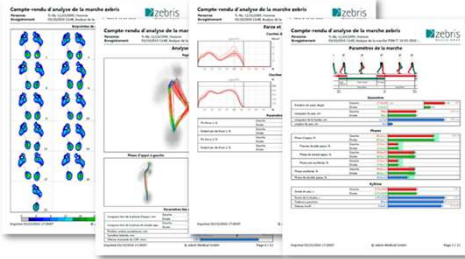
Compte-rendu d'analyse de la marche zebris

Personne
Enregistrement

zebris

Compte-rendu d'analyse de la marche zebris

Personne
Enregistrement

zebris

Analyse

Phase d'appui à gauche

Compte-rendu d'analyse de la marche zebris

Personne
Enregistrement

zebris

Compte-rendu d'analyse de la marche zebris

Personne
Enregistrement

zebris

Paramètres de la marche

Géométrie

Phases

Rythme

© zebris Medical GmbH

Page 1 / 1